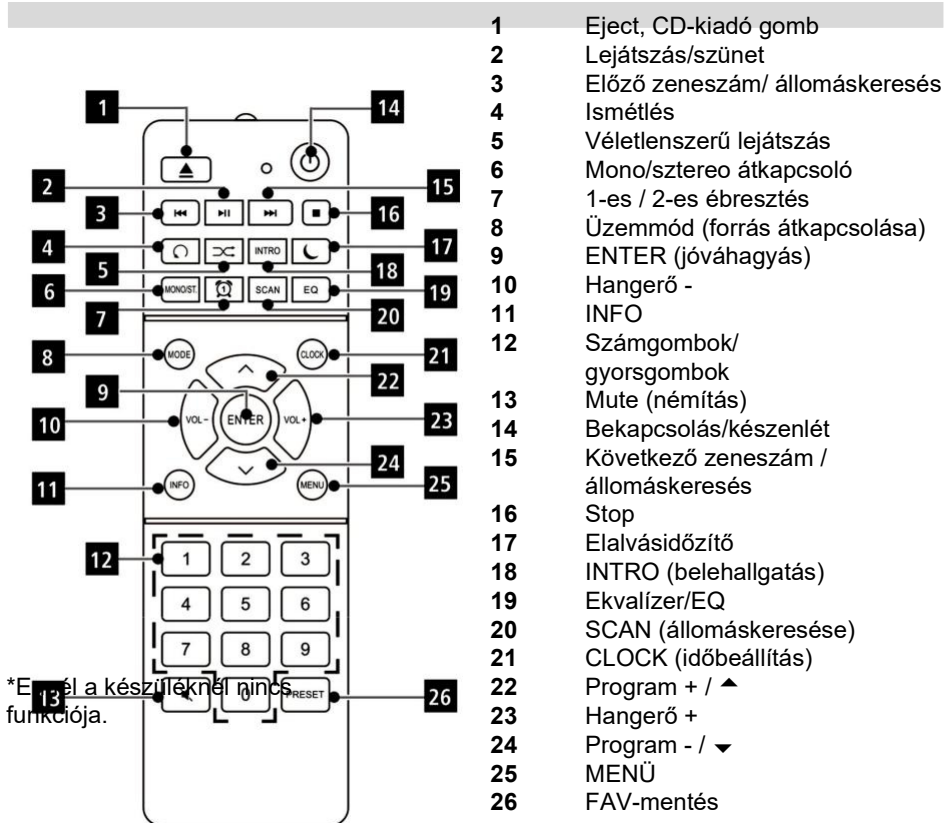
1 14 2 15 3 16 4 17 5 18 6 19 7 20 8 21 9 22 10 23 24 11 25 12 13 26

MODE CLOCK VOL- ENTER VOL+ INFO MENU MONOST SCAN EQ INTRO PRESET

1 2 3 4 5 6 7 8 9 0

*E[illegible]él a készüléknél nincs funkciója.

1 Eject, CD-kiadó gomb
2 Lejátszás/szünet
3 Előző zeneszám/ állomáskeresés
4 Ismétlés
5 Véletlenszerű lejátszás
6 Mono/sztereo átkapcsoló
7 1-es / 2-es ébresztés
8 Üzemmód (forrás átkapcsolása)
9 ENTER (jóváhagyás)
10 Hangerő -
11 INFO
12 Számgombok/ gyorsgombok
13 Mute (némítás)
14 Bekapcsolás/készenlét
15 Következő zeneszám / állomáskeresés
16 Stop
17 Elalvásidőzítő
18 INTRO (belehallgatás)
19 Ekvalízer/EQ
20 SCAN (állomáskeresése)
21 CLOCK (időbeállítás)
22 Program + / ▲
23 Hangerő +
24 Program - / ▼
25 MENÜ
26 FAV-mentés